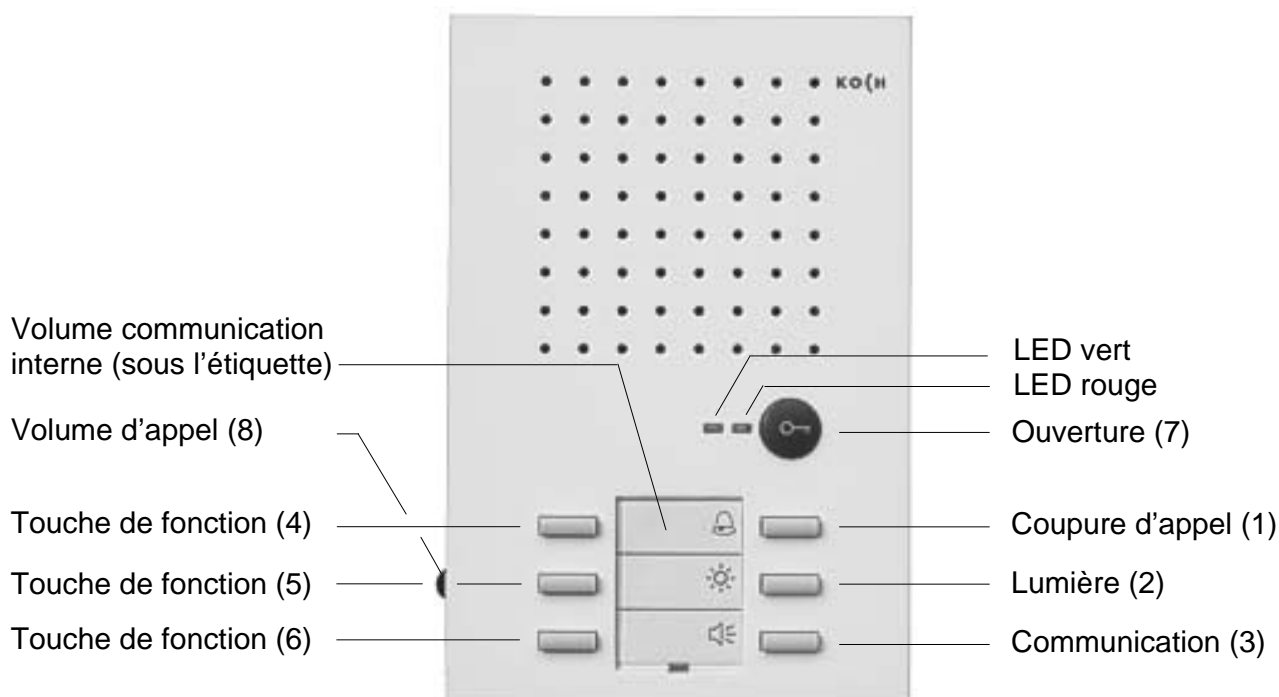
KOCH

Volume communication interne (sous l'étiquette)

Volume d'appel (8)

Touche de fonction (4)

Touche de fonction (5)

Touche de fonction (6)

LED vert

LED rouge

Ouverture (7)

Coupure d'appel (1)

Lumière (2)

Communication (3)